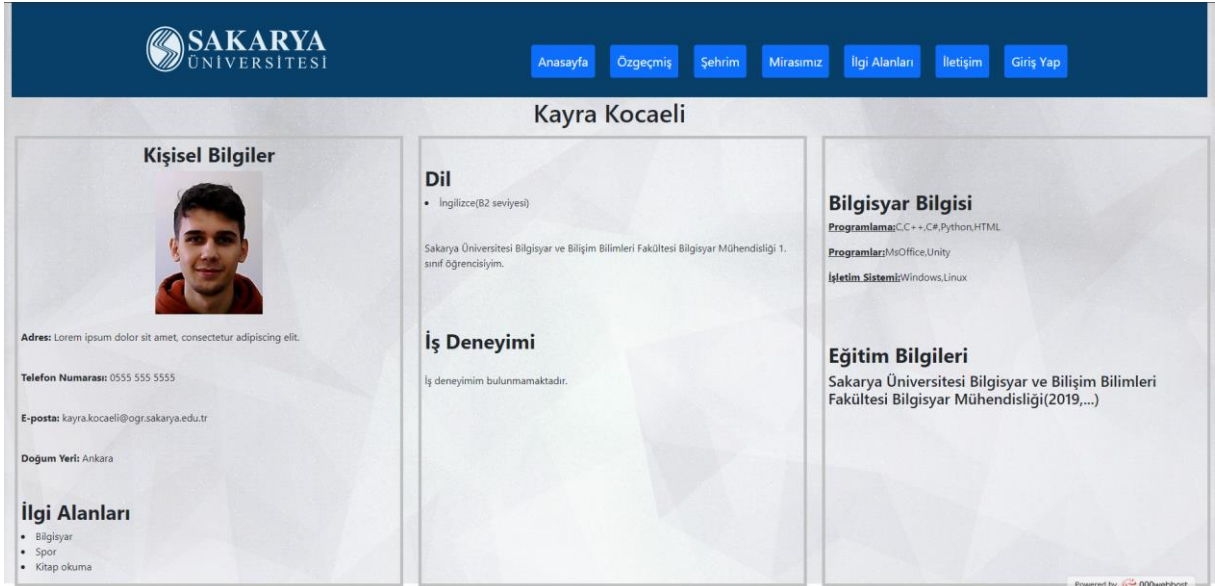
SAKARYA
ÜNİVERSİTESİ

Anasayfa Özgeçmiş Şehrim Mirasımız İlgi Alanları İletişim Giriş Yap

Kayra Kocaeli

Kişisel Bilgiler

Adres: Lorem ipsum dolor sit amet, consectetur adipiscing elit.

Telefon Numarası: 0555 555 5555

E-posta: kayra.kocaeli@ogr.sakarya.edu.tr

Doğum Yeri: Ankara

İlgi Alanları
- Bilgisyar
- Spor
- Kitap okuma

Dil
- İngilizce(B2 seviyesi)

Sakarya Üniversitesi Bilgisyar ve Bilişim Bilimleri Fakültesi Bilgisyar Mühendisliği 1. sınıf öğrencisiyim.

İş Deneyimi

İş deneyimim bulunmamaktadır.

Bilgisyar Bilgisi

Programlama:C,C++,C#,Python,HTML

Programlar:MsOffice,Unity

İşletim Sistemi:Windows,Linux

Eğitim Bilgileri

Sakarya Üniversitesi Bilgisyar ve Bilişim Bilimleri Fakültesi Bilgisyar Mühendisliği(2019,...)

Powered by 000webhost